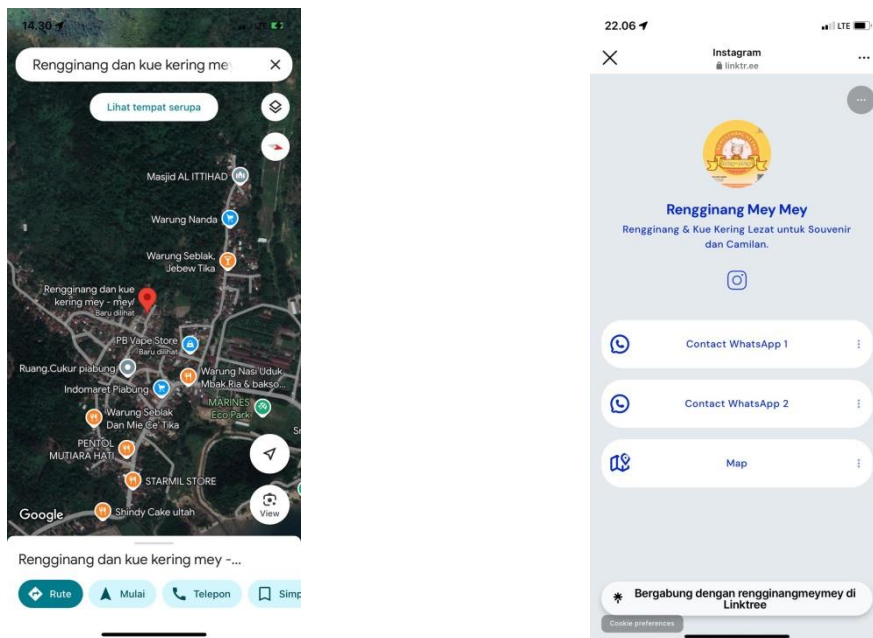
14.30
LTE

Rengginang dan kue kering mey

Lihat tempat serupa

Masjid AL ITTIHAD
Warung Nanda
Warung Seblak Jebew Tika
Rengginang dan kue kering mey - mey
Baru dilihat
PB Vape Store
Baru dilihat
Ruang Cukur piabung
Indomaret Piabung
Warung Nasi Uduk Mbak Ria & bakso...
MARINES Eco Park
Warung Seblak Dan Mie Ce' Tika
PENTOL MUTIARA HATI
STARMIL STORE
Shindy Cake ultah
Google
View

Rengginang dan kue kering mey -...

Rute
Mulai
Telepon
Simp

22.06
LTE

Instagram
linktr.ee

Rengginang Mey Mey
Rengginang & Kue Kering Lezat untuk Souvenir dan Camilan.

Contact WhatsApp 1

Contact WhatsApp 2

Map

Bergabung dengan rengginangmeymey di Linktree

Cookie preferences